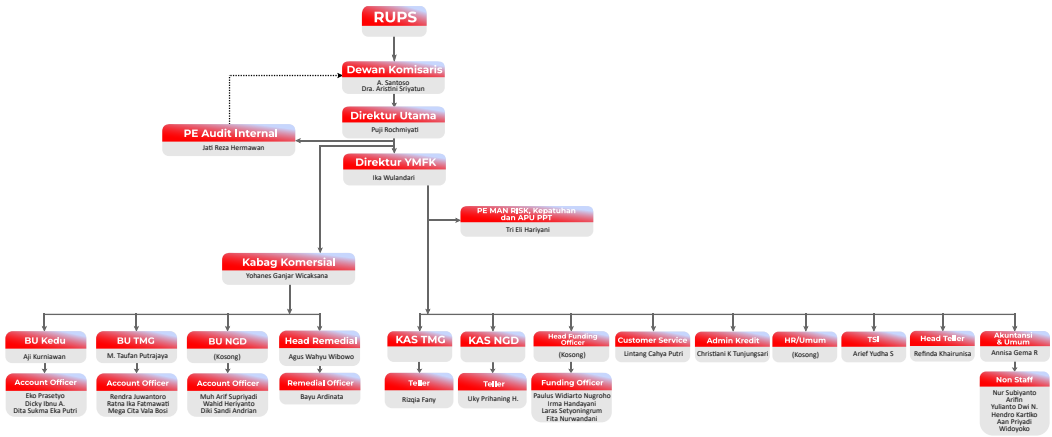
RUPS

Dewan Komisaris
A. Santoso
Dra. Aristini Sriyatun

Direktur Utama
Puji Rochmiyati

PE Audit Internal
Jati Reza Hermawan

Direktur YMFK
Ika Wulandari

PE MAN RISK, Kepatuhan dan APU PPT
Tri Eli Hariyani

Kabag Komersial
Yohanes Ganjar Wicaksana

BU Kedu
Aji Kurniawan

Account Officer
Eko Prasetyo
Dicky Ibnu A.
Dita Sukma Eka Putri

BU TMG
M. Taufan Putrajaya

Account Officer
Rendra Juwantoro
Ratna Ika Fatmawati
Mega Cita Vala Bosi

BU NGD
(Kosong)

Account Officer
Muh Arif Supriyadi
Wahid Heriyanto
Diki Sandi Andrian

Head Remedial
Agus Wahyu Wibowo

Remedial Officer
Bayu Ardinata

KAS TMG

Teller
Rizqia Fany

KAS NGD

Teller
Uky Prihaning H.

Head Funding Officer
(Kosong)

Funding Officer
Paulus Widiarto Nugroho
Irma Handayani
Laras Setyoningrum
Fita Nurwandani

Customer Service
Lintang Cahya Putri

Admin Kredit
Christiani K Tunjungsari

HR/Umum
(Kosong)

TSI
Arief Yudha S

Head Teller
Refinda Khairunisa

Akuntansi & Umum
Annisa Gema R

Non Staff
Nur Subiyanto
Arifin
Yulianto Dwi N.
Hendro Kartiko
Aan Priyadi
Widoyoko